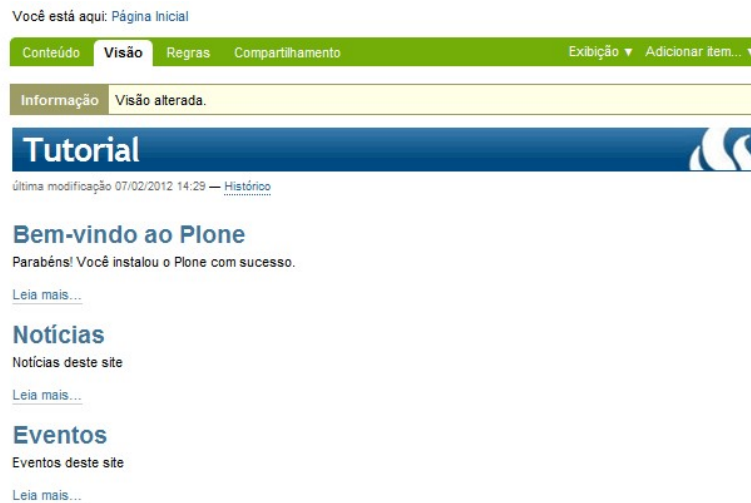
Você está aqui: Página Inicial

Conteúdo Visão Regras Compartilhamento Exibição ▼ Adicionar item... ▼

Informação Visão alterada.

Tutorial

última modificação 07/02/2012 14:29 — Histórico

Bem-vindo ao Plone

Parabéns! Você instalou o Plone com sucesso.

Leia mais...

Notícias

Notícias deste site

Leia mais...

Eventos

Eventos deste site

Leia mais...